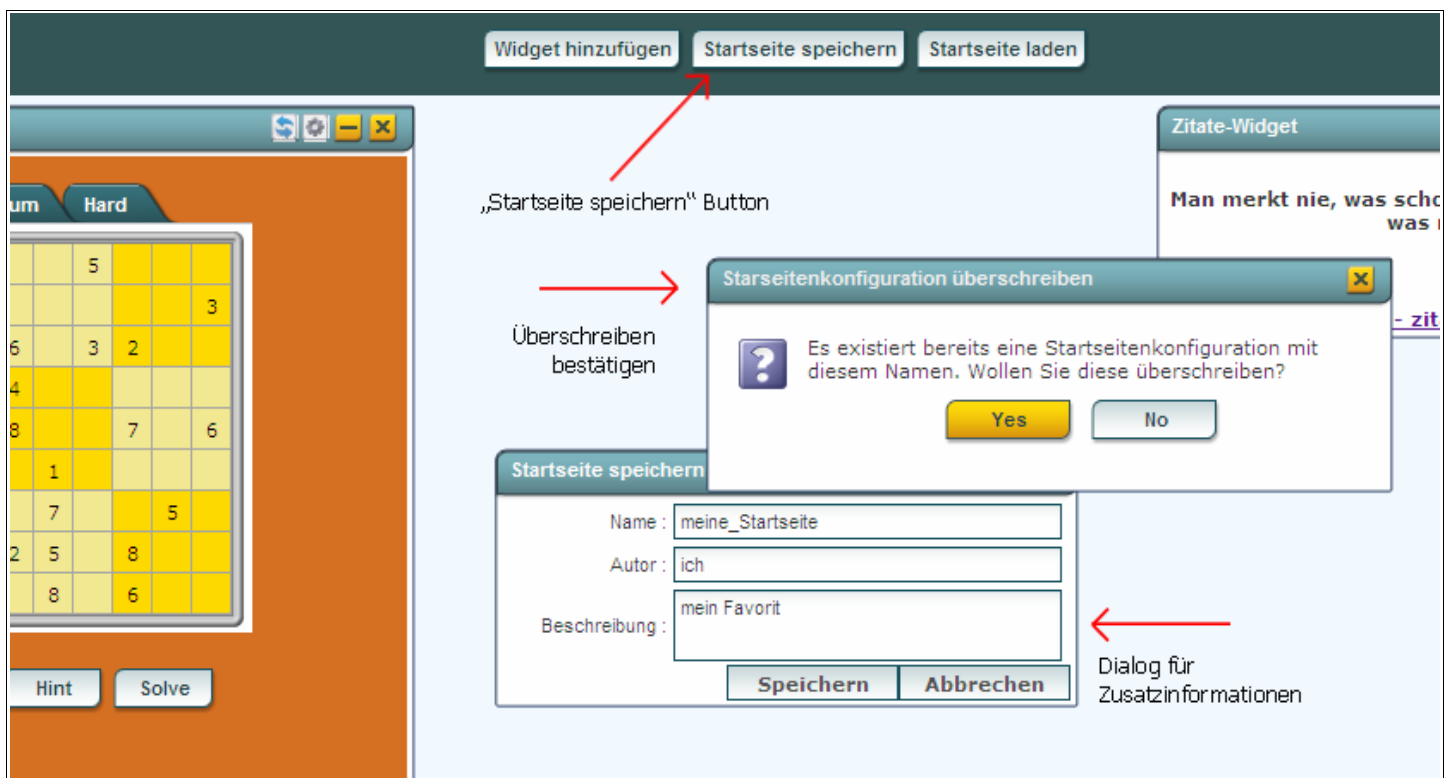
Widget hinzufügen Startseite speichern Startseite laden

um Hard

| | | | | | | |
|---|---|---|---|---|---|---|
| | | 5 | | | | |
| | | | | | | 3 |
| 6 | | 3 | 2 | | | |
| 4 | | | | | | |
| 8 | | | 7 | | | 6 |
| | 1 | | | | | |
| | 7 | | | | 5 | |
| 2 | 5 | | 8 | | | |
| | 8 | | 6 | | | |

Hint Solve

„Startseite speichern" Button

Überschreiben bestätigen

Zitate-Widget

Man merkt nie, was scho
was

- zit

Starseitenkonfiguration überschreiben

Es existiert bereits eine Startseitenkonfiguration mit diesem Namen. Wollen Sie diese überschreiben?

Yes No

Startseite speichern

Name : meine_Startseite

Autor : ich

Beschreibung : mein Favorit

Speichern Abbrechen

Dialog für Zusatzinformationen